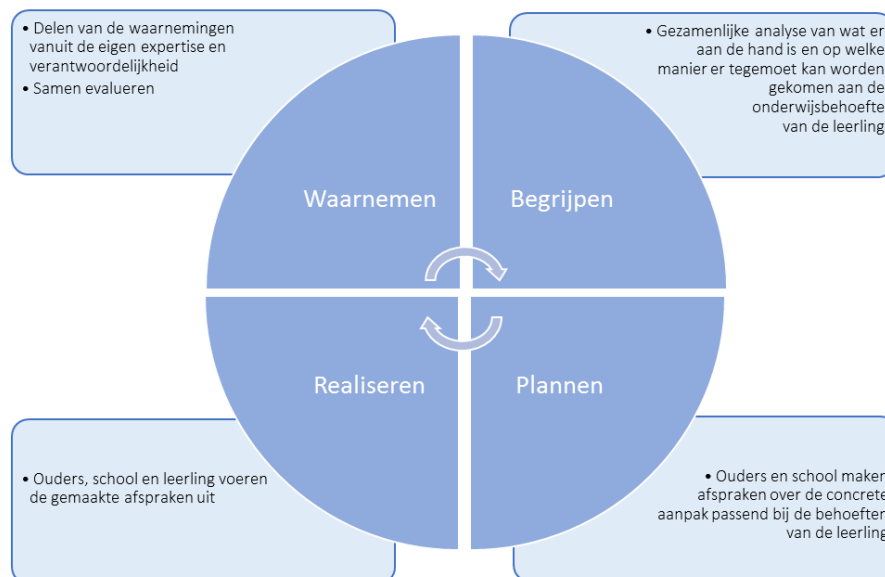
• Delen van de waarnemingen vanuit de eigen expertise en verantwoordelijkheid
• Samen evalueren

• Gezamenlijke analyse van wat er aan de hand is en op welke manier er tegemoet kan worden gekomen aan de onderwijsbehoefte van de leerling

Waarnemen

Begrijpen

Realiseren

Plannen

• Ouders, school en leerling voeren de gemaakte afspraken uit

• Ouders en school maken afspraken over de concrete aanpak passend bij de behoeften van de leerling